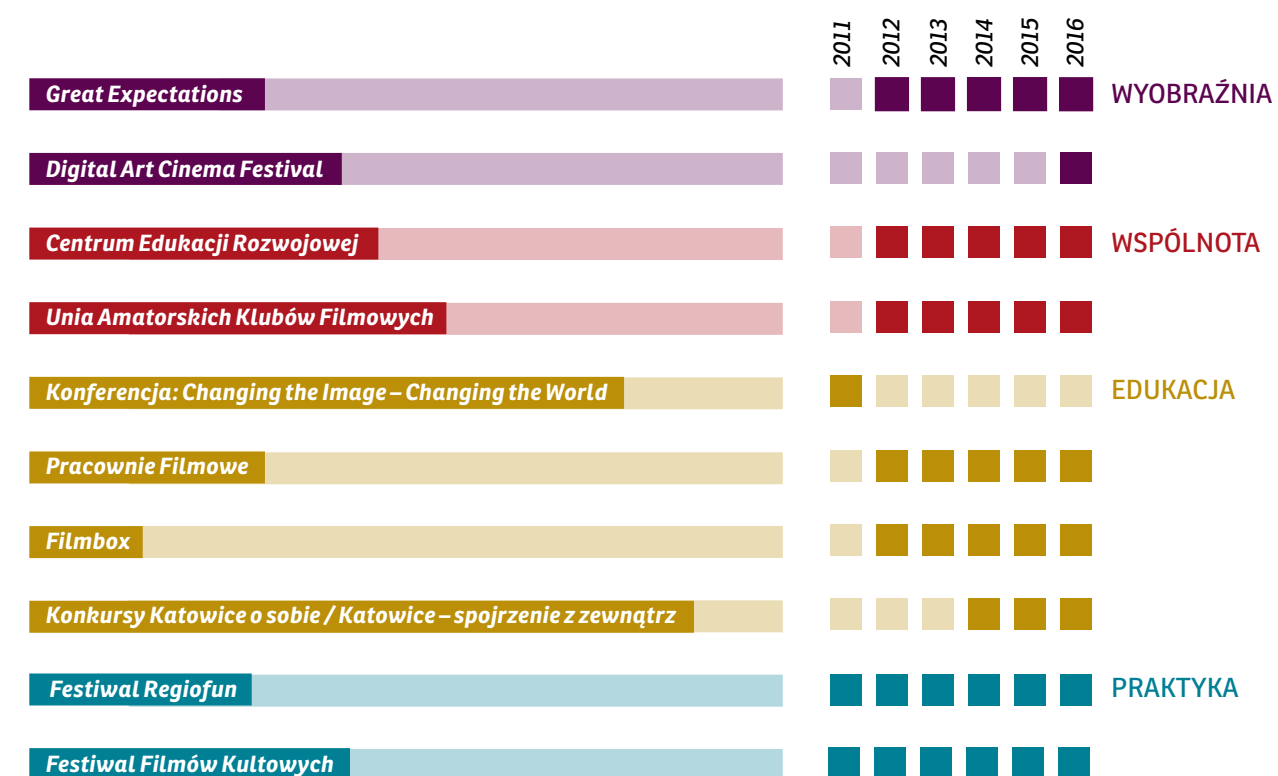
2011 2012 2013 2014 2015 2016

Great Expectations

WYOBRAŹNIA

Digital Art Cinema Festival

Centrum Edukacji Rozwojowej

WSPÓLNOTA

Unia Amatorskich Klubów Filmowych

Konferencja: Changing the Image – Changing the World

EDUKACJA

Pracownie Filmowe

Filmbox

Konkursy Katowice o sobie / Katowice – spojrzenie z zewnątrz

Festiwal Regiofun

PRAKTYKA

Festiwal Filmów Kultowych